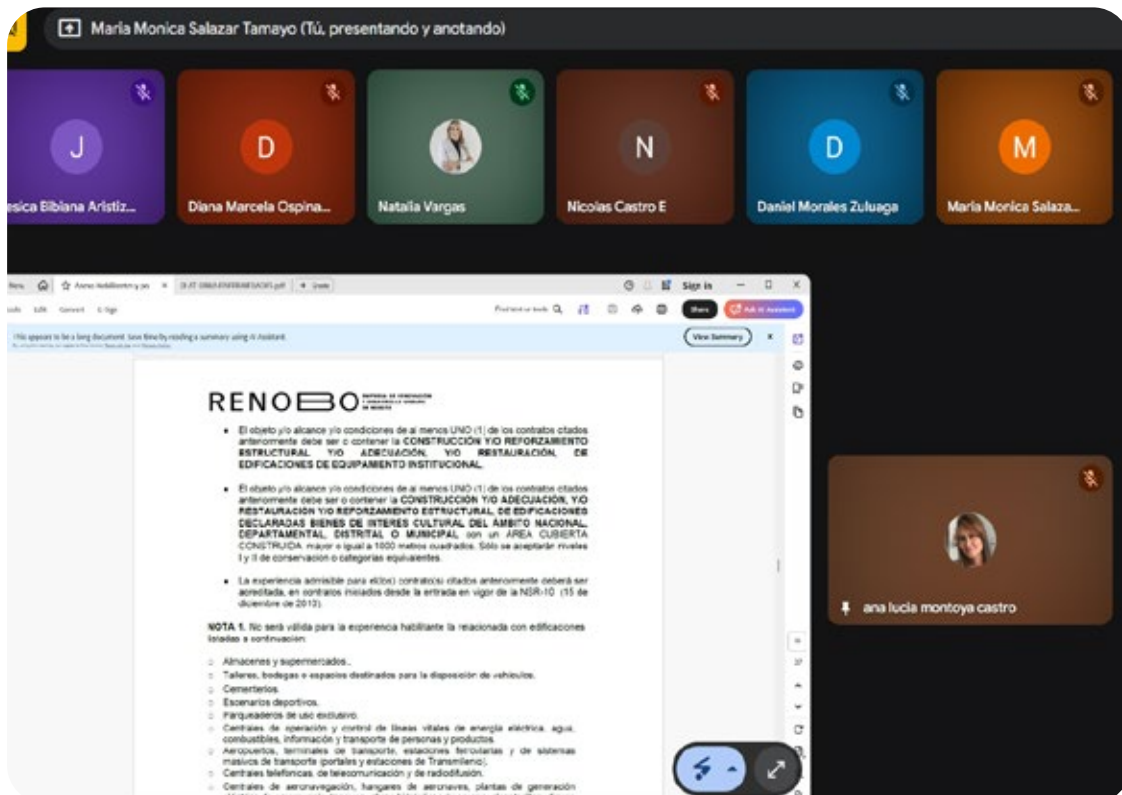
Maria Monica Salazar Tamayo (Tú, presentando y anotando)

J
esica Elbiana Aristiz...

D
Diana Marcela Ospina...

Natalia Vargas

N
Nicolas Castro E

D
Daniel Morales Zuluaga

M
Maria Monica Salaza...

ana lucia montoya castro

Sign in

Share

View Summary

This appears to be a long document. Save time by reading a summary using AI Assistant.

RENOBO

- El objeto y/o alcance y/o condiciones de al menos UNO (1) de los contratos citados anteriormente debe ser o contener la CONSTRUCCIÓN Y/O REFORZAMIENTO ESTRUCTURAL Y/O ADECUACIÓN, Y/O RESTAURACIÓN, DE EDIFICACIONES DE EQUIPAMIENTO INSTITUCIONAL.

- El objeto y/o alcance y/o condiciones de al menos UNO (1) de los contratos citados anteriormente debe ser o contener la CONSTRUCCIÓN Y/O ADECUACIÓN, Y/O RESTAURACIÓN Y/O REFORZAMIENTO ESTRUCTURAL, DE EDIFICACIONES DECLARADAS BIENES DE INTERÉS CULTURAL DEL ÁMBITO NACIONAL, DEPARTAMENTAL, DISTRITAL O MUNICIPAL con un ÁREA CUBIERTA CONSTRUIDA mayor o igual a 1000 metros cuadrados. Sólo se aceptarán niveles I y II de conservación o categorías equivalentes.

- La experiencia admisible para el(los) contrato(s) citados anteriormente deberá ser acreditada, en contratos iniciados desde la entrada en vigor de la NSR-10 (15 de diciembre de 2010).

NOTA 1. No será válida para la experiencia habilitante la relacionada con edificaciones listadas a continuación:

- Almacenes y supermercados.
- Talleres, bodegas o espacios destinados para la disposición de vehículos.
- Cementerios.
- Escenarios deportivos.
- Parqueaderos de uso exclusivo.
- Centrales de operación y control de líneas vitales de energía eléctrica, agua, combustibles, información y transporte de personas y productos.
- Aeropuertos, terminales de transporte, estaciones ferroviarias y de sistemas masivos de transporte (portales y estaciones de Transmilenio).
- Centrales telefónicas, de telecomunicación y de radiodifusión.
- Centrales de aeronavegación, hangares de aeronaves, plantas de generación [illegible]